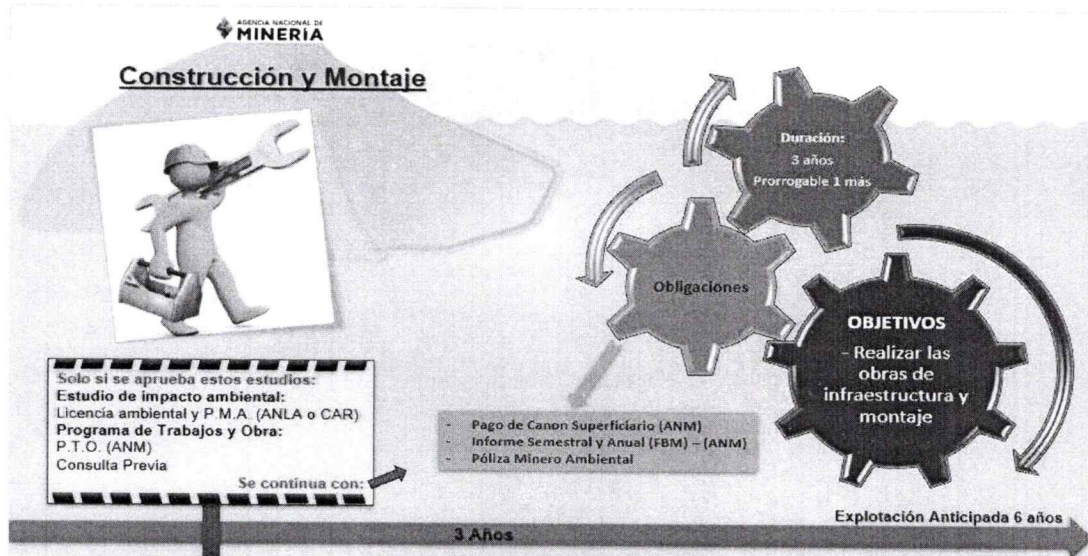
AGENCIA NACIONAL DE
MINERIA

Construcción y Montaje

Duración:
3 años
Prorrogable 1 más

Obligaciones

OBJETIVOS
- Realizar las obras de infraestructura y montaje

Solo si se aprueba estos estudios:
Estudio de impacto ambiental:
Licencia ambiental y P.M.A. (ANLA o CAR)
Programa de Trabajos y Obra:
P.T.O. (ANM)
Consulta Previa
Se continua con:

- Pago de Canon Superficiario (ANM)
- Informe Semestral y Anual (FBM) – (ANM)
- Póliza Minero Ambiental

Explotación Anticipada 6 años

3 Años